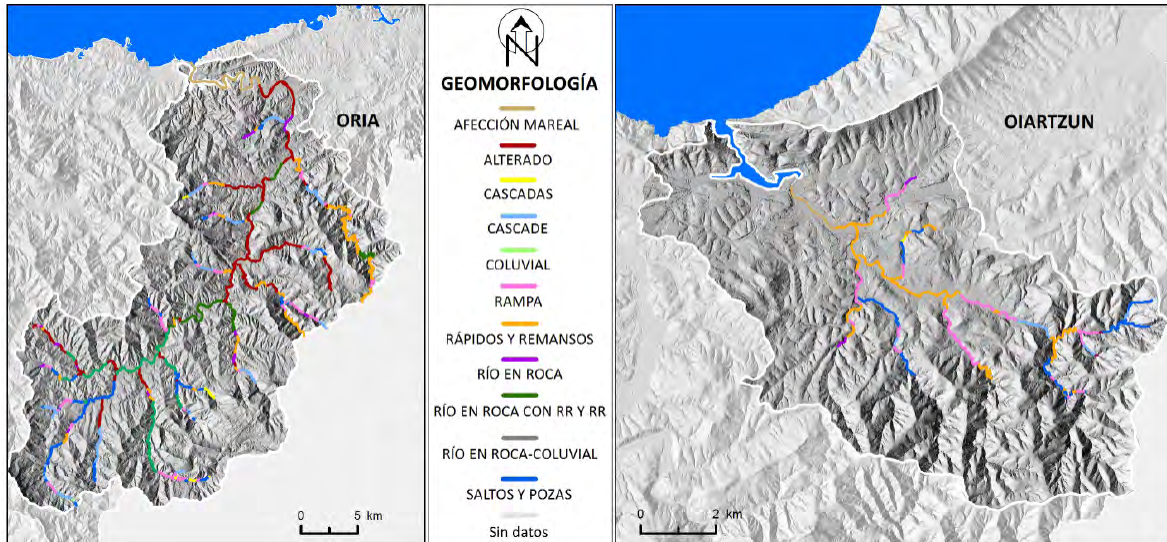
ORIA

0 5 km

N

GEOMORFOLOGÍA

AFECCIÓN MAREAL

ALTERADO

CASCADAS

CASCADE

COLUVIAL

RAMPA

RÁPIDOS Y REMANSOS

RÍO EN ROCA

RÍO EN ROCA CON RR Y RR

RÍO EN ROCA-COLUVIAL

SALTOS Y POZAS

Sin datos

OIARTZUN

0 2 km